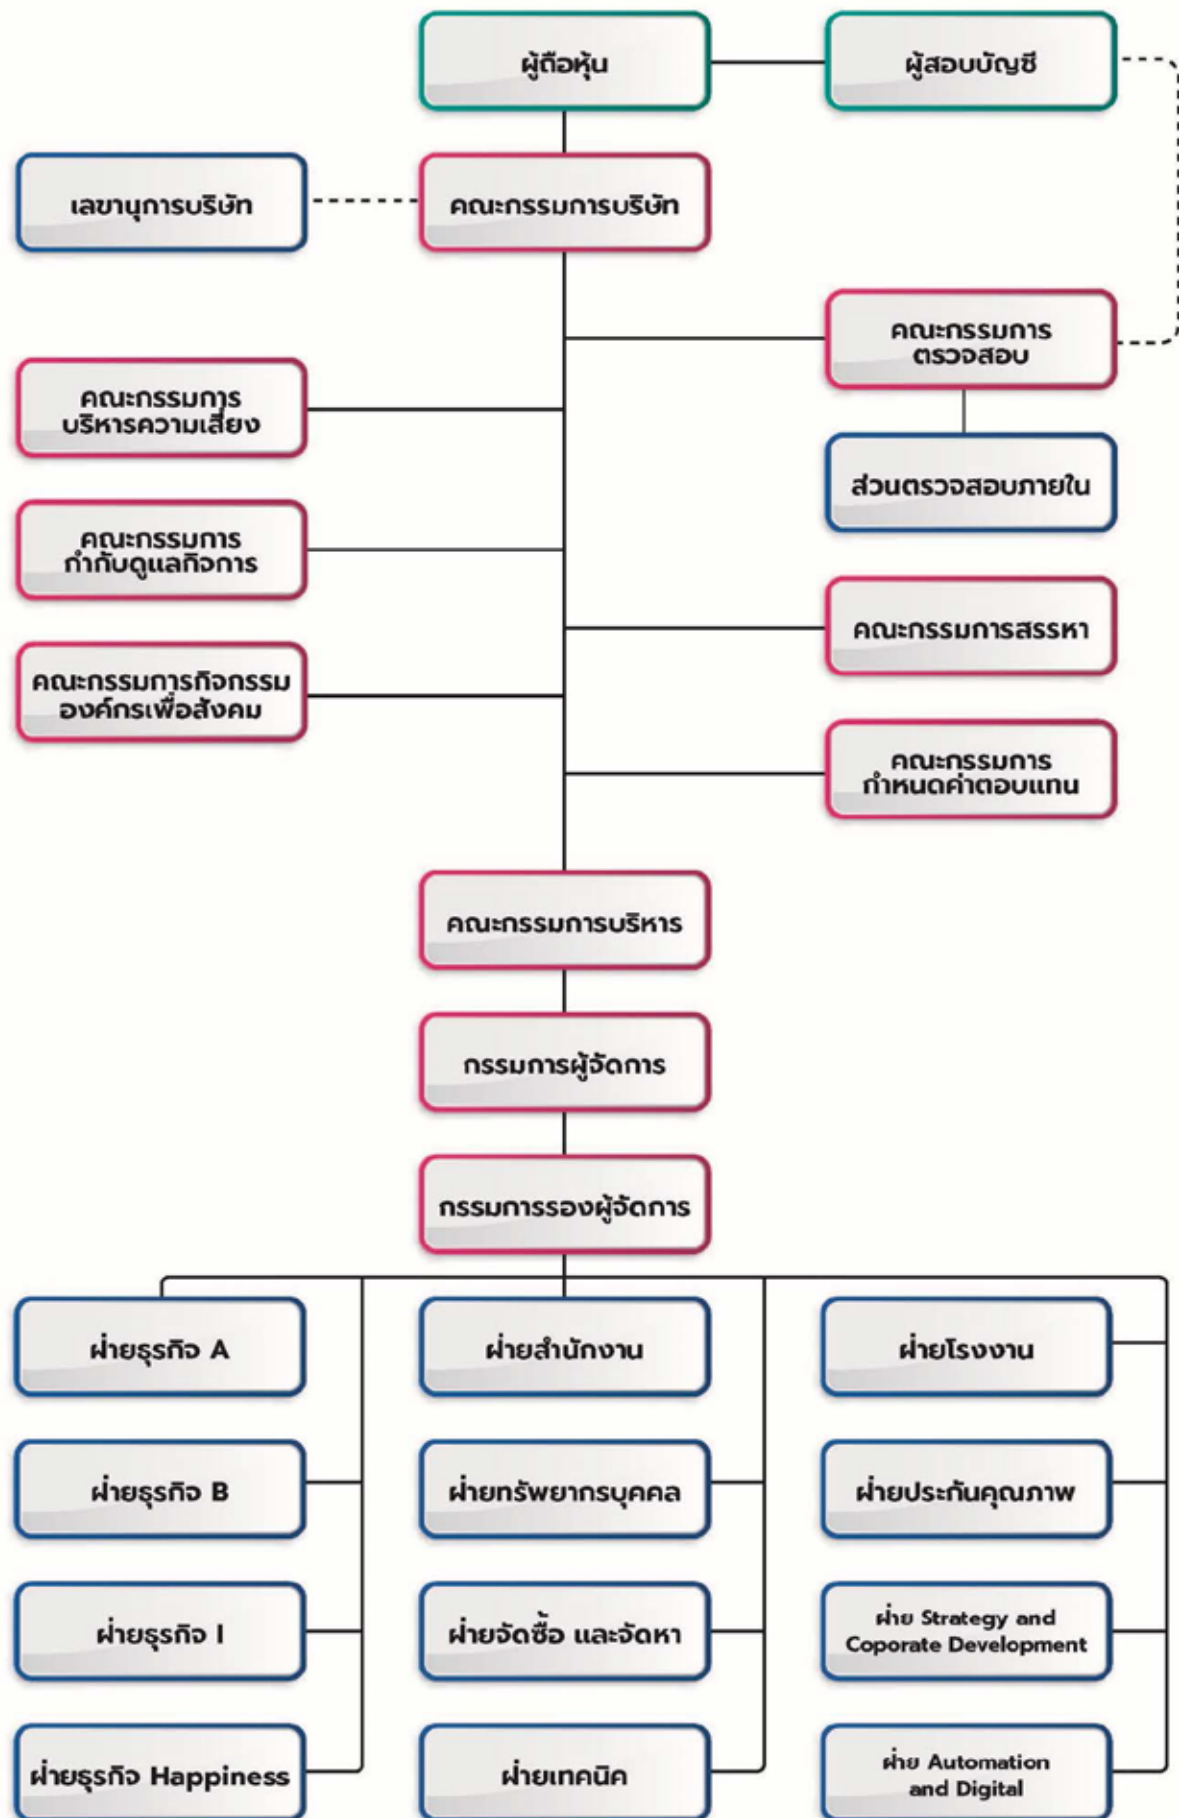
ผู้ถือหุ้น

ผู้สอบบัญชี

เลขานุการบริษัท

คณะกรรมการบริษัท

คณะกรรมการตรวจสอบ

คณะกรรมการบริหารความเสี่ยง

ส่วนตรวจสอบภายใน

คณะกรรมการกำกับดูแลกิจการ

คณะกรรมการสรรหา

คณะกรรมการกิจกรรมองค์กรเพื่อสังคม

คณะกรรมการกำหนดค่าตอบแทน

คณะกรรมการบริหาร

กรรมการผู้จัดการ

กรรมการรองผู้จัดการ

ฝ่ายธุรกิจ A

ฝ่ายสำนักงาน

ฝ่ายโรงงาน

ฝ่ายธุรกิจ B

ฝ่ายทรัพยากรบุคคล

ฝ่ายประกันคุณภาพ

ฝ่ายธุรกิจ I

ฝ่ายจัดซื้อ และจัดหา

ฝ่าย Strategy and Coporate Development

ฝ่ายธุรกิจ Happiness

ฝ่ายเทคนิค

ฝ่าย Automation and Digital